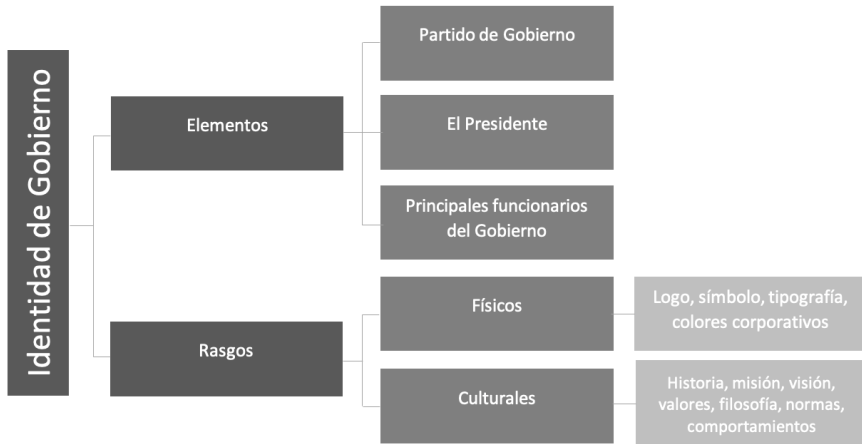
Identidad de Gobierno

Elementos

Partido de Gobierno

El Presidente

Principales funcionarios del Gobierno

Rasgos

Físicos

Logo, símbolo, tipografía, colores corporativos

Culturales

Historia, misión, visión, valores, filosofía, normas, comportamientos